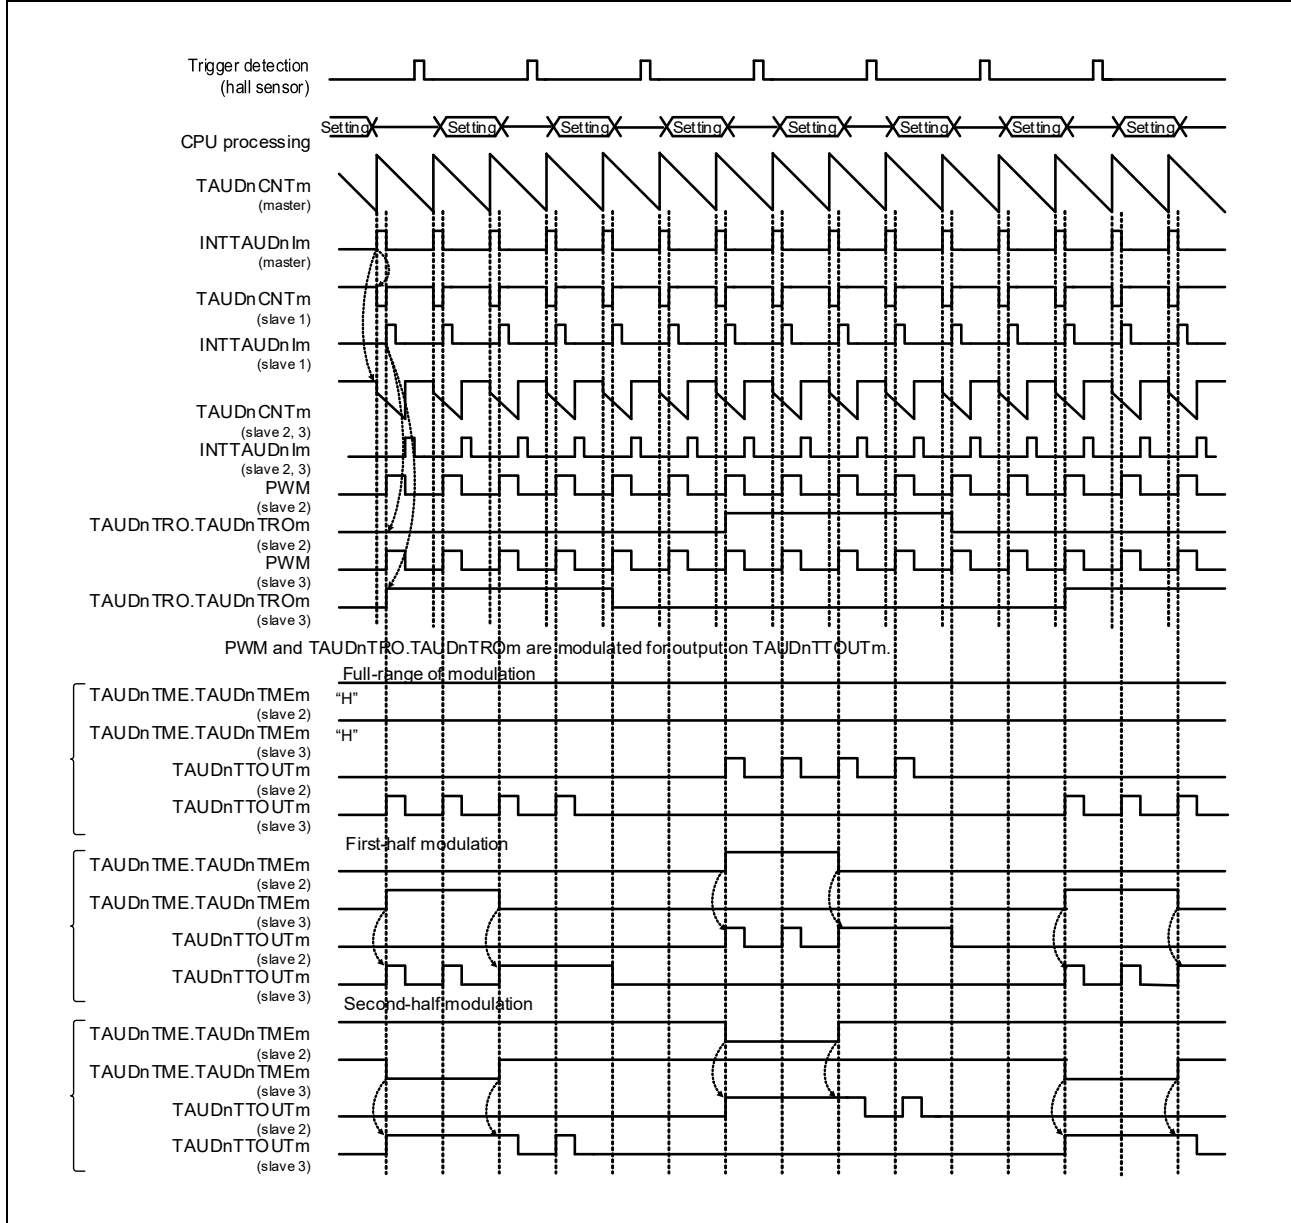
Trigger detection
(hall sensor)

Setting Setting Setting Setting Setting Setting Setting Setting

CPU processing

TAUDnCNTm
(master)

INTTAUDnIm
(master)

TAUDnCNTm
(slave 1)

INTTAUDnIm
(slave 1)

TAUDnCNTm
(slave 2, 3)

INTTAUDnIm
(slave 2, 3)

PWM
(slave 2)

TAUDnTRO.TAUDnTROm
(slave 2)

PWM
(slave 3)

TAUDnTRO.TAUDnTROm
(slave 3)

PWM and TAUDnTRO.TAUDnTROm are modulated for output on TAUDnTTOUTm.

Full-range of modulation

TAUDnTME.TAUDnTMEm
(slave 2)
"H"

TAUDnTME.TAUDnTMEm
(slave 3)
"H"

TAUDnTTOUTm
(slave 2)

TAUDnTTOUTm
(slave 3)

First-half modulation

TAUDnTME.TAUDnTMEm
(slave 2)

TAUDnTME.TAUDnTMEm
(slave 3)

TAUDnTTOUTm
(slave 2)

TAUDnTTOUTm
(slave 3)

Second-half modulation

TAUDnTME.TAUDnTMEm
(slave 2)

TAUDnTME.TAUDnTMEm
(slave 3)

TAUDnTTOUTm
(slave 2)

TAUDnTTOUTm
(slave 3)